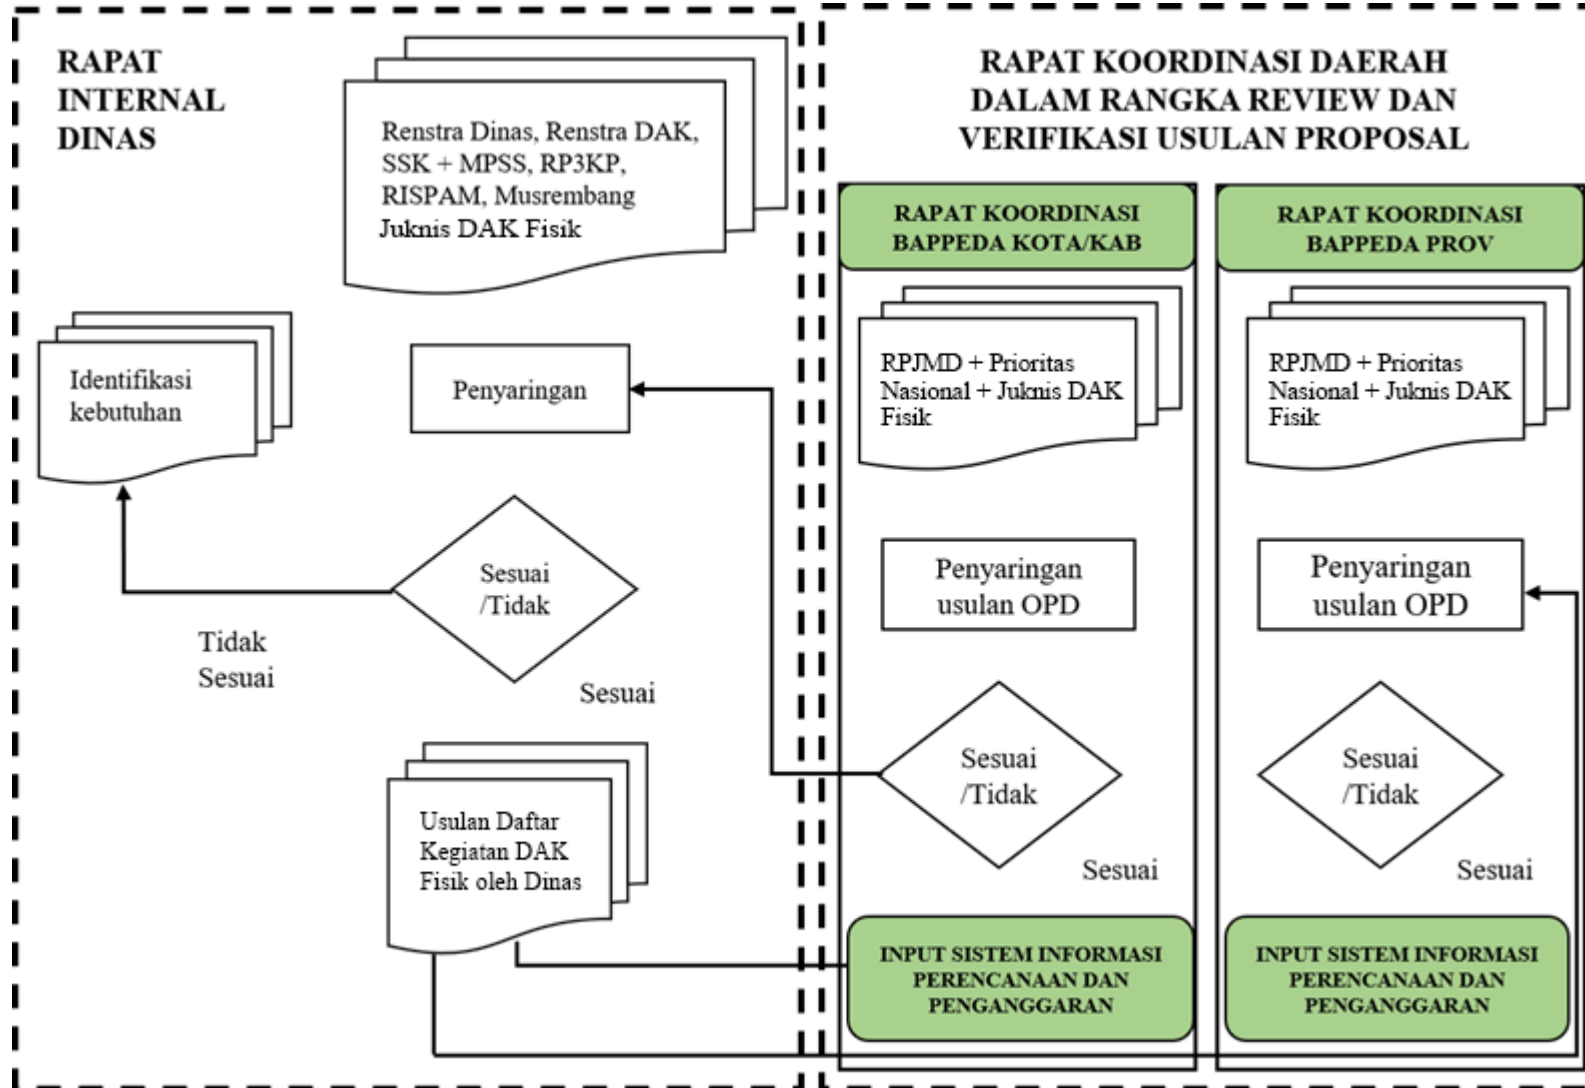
RAPAT INTERNAL DINAS

Renstra Dinas, Renstra DAK, SSK + MPSS, RP3KP, RISPAM, Musrembang Juknis DAK Fisik

Identifikasi kebutuhan

Penyaringan

Sesuai /Tidak

Tidak Sesuai

Sesuai

Usulan Daftar Kegiatan DAK Fisik oleh Dinas

RAPAT KOORDINASI DAERAH DALAM RANGKA REVIEW DAN VERIFIKASI USULAN PROPOSAL

RAPAT KOORDINASI BAPPEDA KOTA/KAB

RPJMD + Prioritas Nasional + Juknis DAK Fisik

Penyaringan usulan OPD

Sesuai /Tidak

Sesuai

INPUT SISTEM INFORMASI PERENCANAAN DAN PENGANGGARAN

RAPAT KOORDINASI BAPPEDA PROV

RPJMD + Prioritas Nasional + Juknis DAK Fisik

Penyaringan usulan OPD

Sesuai /Tidak

Sesuai

INPUT SISTEM INFORMASI PERENCANAAN DAN PENGANGGARAN